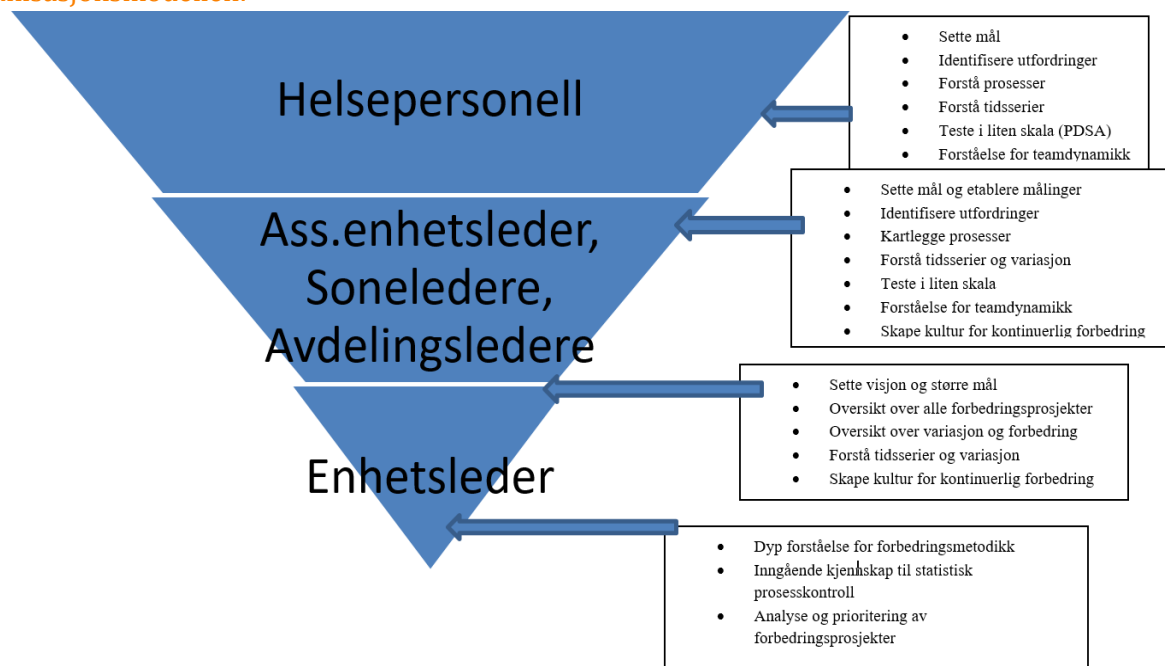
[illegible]

Helsepersonell

Ass.enhetsleder, Soneledere, Avdelingsledere

Enhetsleder

- Sette mål
- Identifisere utfordringer
- Forstå prosesser
- Forstå tidsserier
- Teste i liten skala (PDSA)
- Forståelse for teamdynamikk

- Sette mål og etablere målinger
- Identifisere utfordringer
- Kartlegge prosesser
- Forstå tidsserier og variasjon
- Teste i liten skala
- Forståelse for teamdynamikk
- Skape kultur for kontinuerlig forbedring

- Sette visjon og større mål
- Oversikt over alle forbedringsprosjekter
- Oversikt over variasjon og forbedring
- Forstå tidsserier og variasjon
- Skape kultur for kontinuerlig forbedring

- Dyp forståelse for forbedringsmetodikk
- Inngående kjennskap til statistisk prosesskontroll
- Analyse og prioritering av forbedringsprosjekter